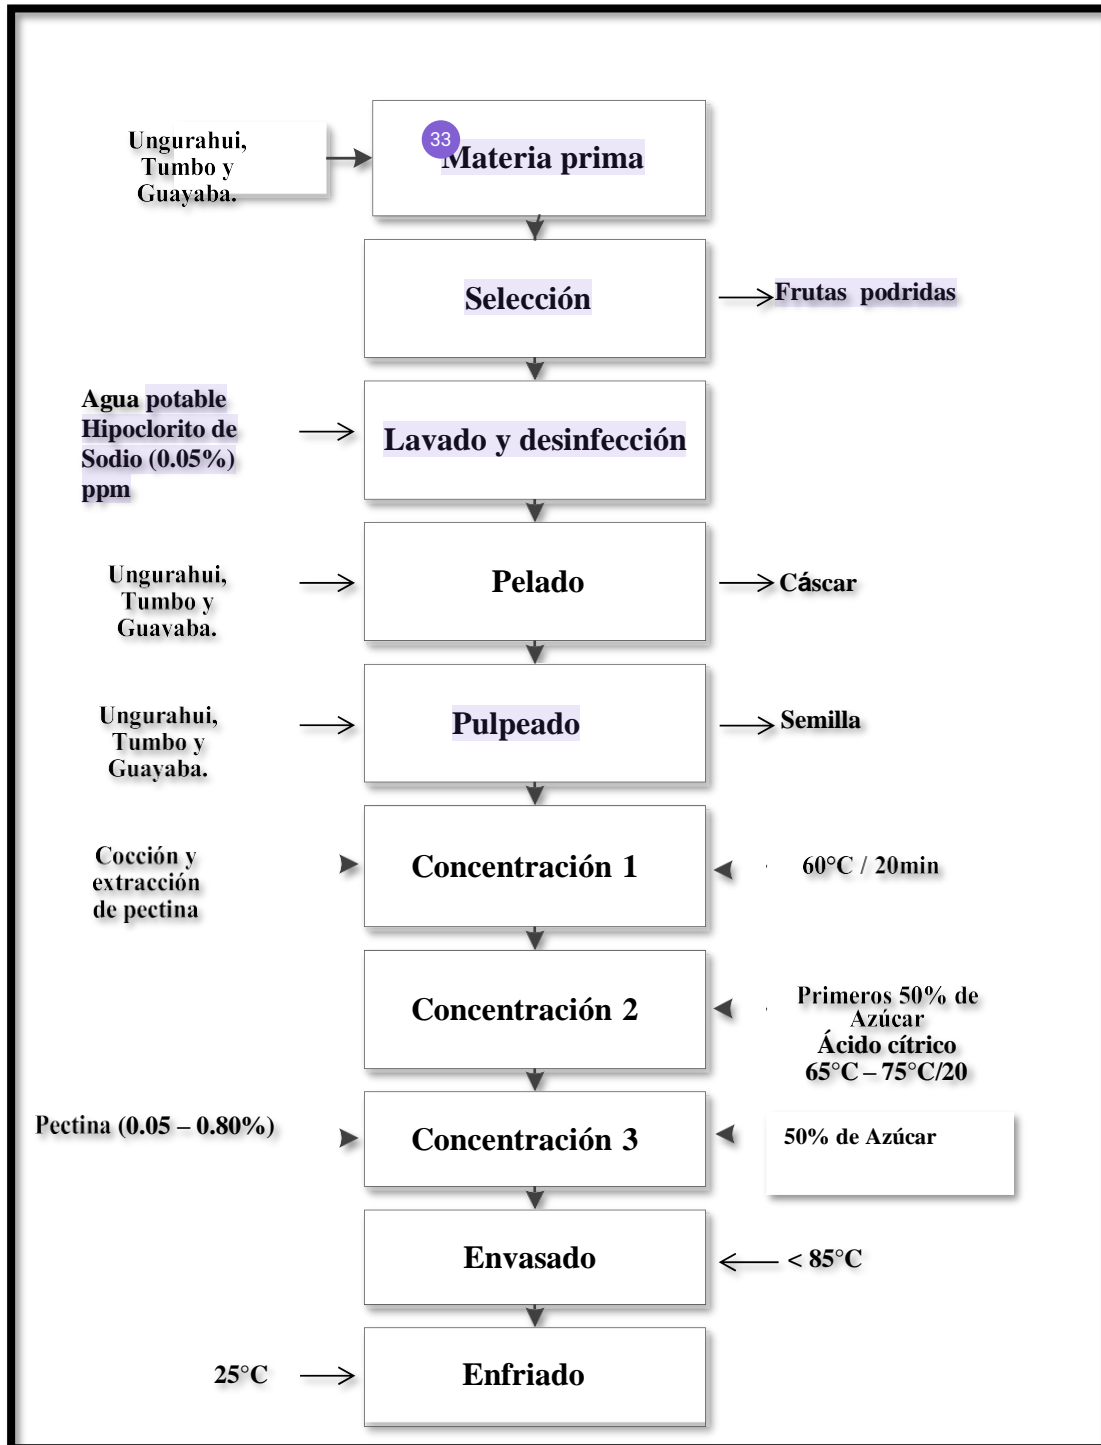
Ungurahui, Tumbo y Guayaba.

33

Materia prima

Selección

Frutas podridas

Agua potable Hipoclorito de Sodio (0.05%) ppm

Lavado y desinfección

Ungurahui, Tumbo y Guavaba.

Pelado

Cáscar

Ungurahui, Tumbo y Guayaba.

Pulpeado

Semilla

Cocción y extracción de pectina

Concentración 1

60°C / 20min

Concentración 2

Primeros 50% de Azúcar
Ácido cítrico
65°C – 75°C/20

Pectina (0.05 – 0.80%)

Concentración 3

50% de Azúcar

Envasado

< 85°C

25°C

Enfriado